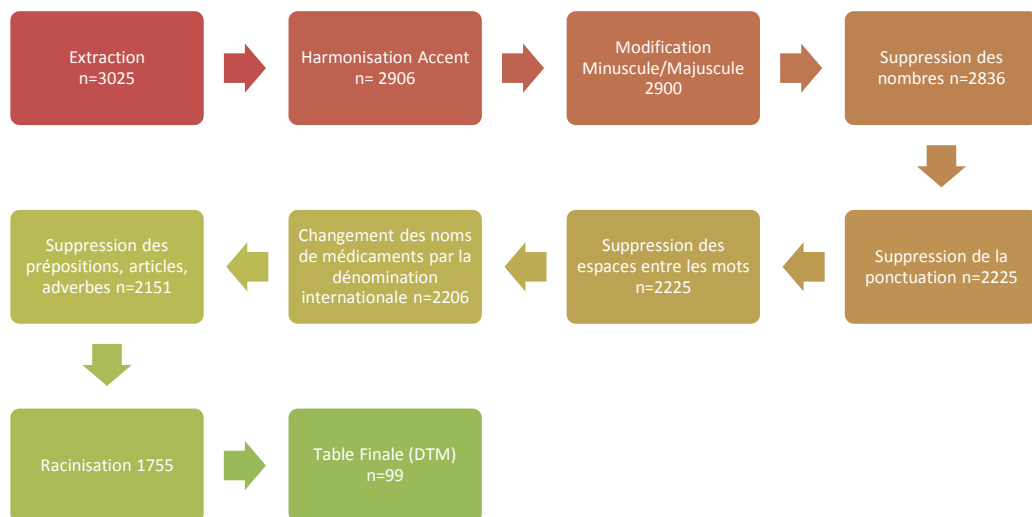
Extraction
n=3025

Harmonisation Accent
n= 2906

Modification
Minuscule/Majuscule
2900

Suppression des nombres n=2836

Suppression de la ponctuation n=2225

Suppression des espaces entre les mots n=2225

Changement des noms de médicaments par la dénomination internationale n=2206

Suppression des prépositions, articles, adverbes n=2151

Racinisation 1755

Table Finale (DTM)
n=99